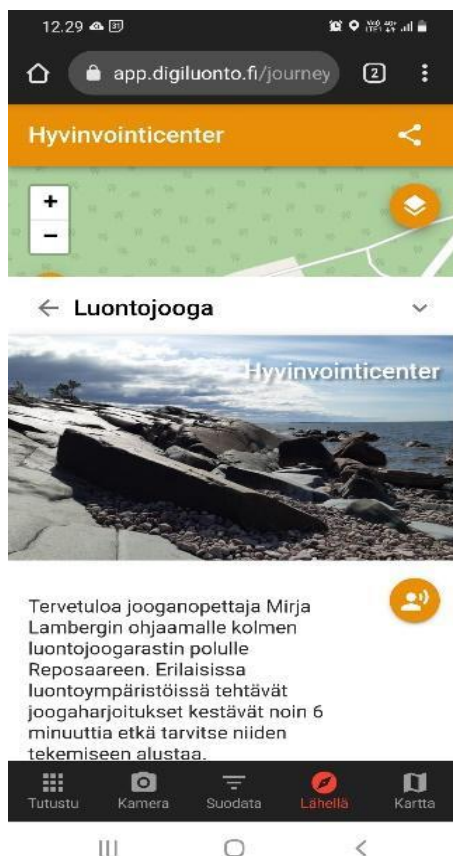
12.29

app.digiluonto.fi/journey

2

Hyvinvointicenter

+
−

← Luontojooga

Hyvinvointicenter

Tervetuloa jooganopettaja Mirja Lambergin ohjaamalle kolmen luontojoogarastin polulle Reposaareen. Erilaisissa luontoympäristöissä tehtävät joogaharjoitukset kestävät noin 6 minuuttia etkä tarvitse niiden tekemiseen alustaa.

Tutustu
Kamera
Suodata
Lähellä
Kartta